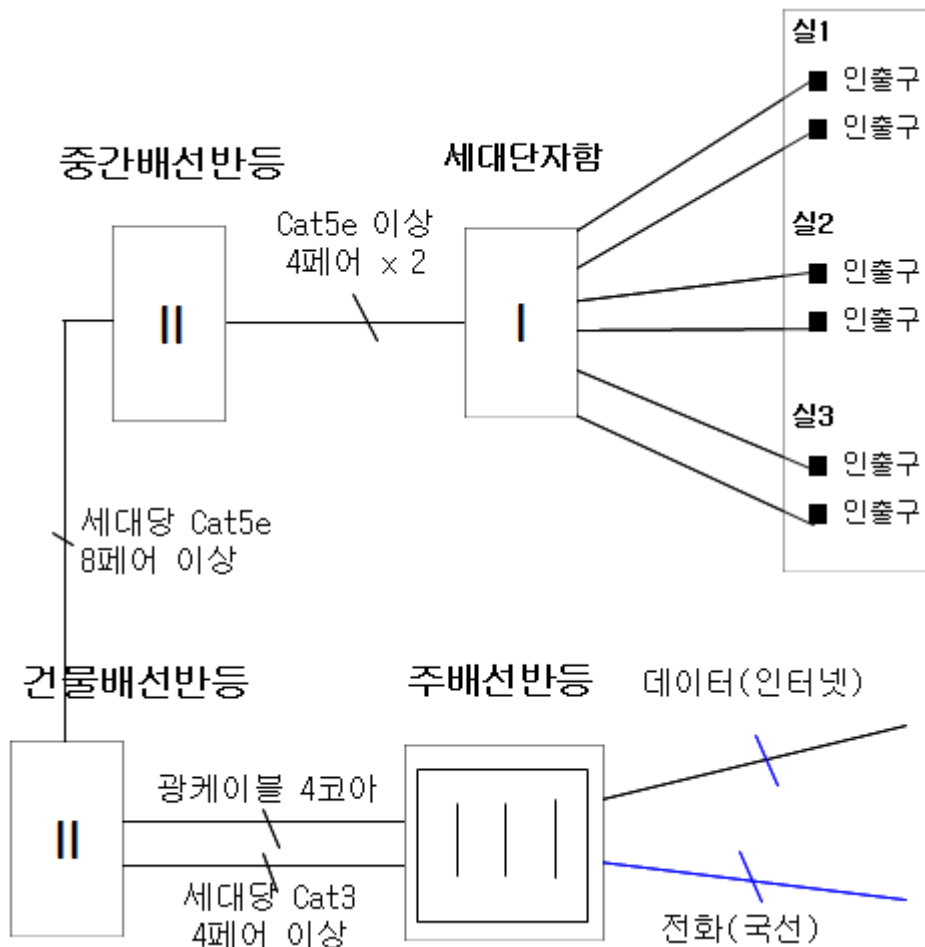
실1
■ 인출구
■ 인출구

중간배선반등

세대단자함

Cat5e 이상
4페어 x 2

실2
■ 인출구
■ 인출구

II

I

실3
■ 인출구
■ 인출구

세대당 Cat5e
8페어 이상

건물배선반등

주배선반등

데이터(인터넷)

II

광케이블 4코아

세대당 Cat3
4페어 이상

전화(국선)